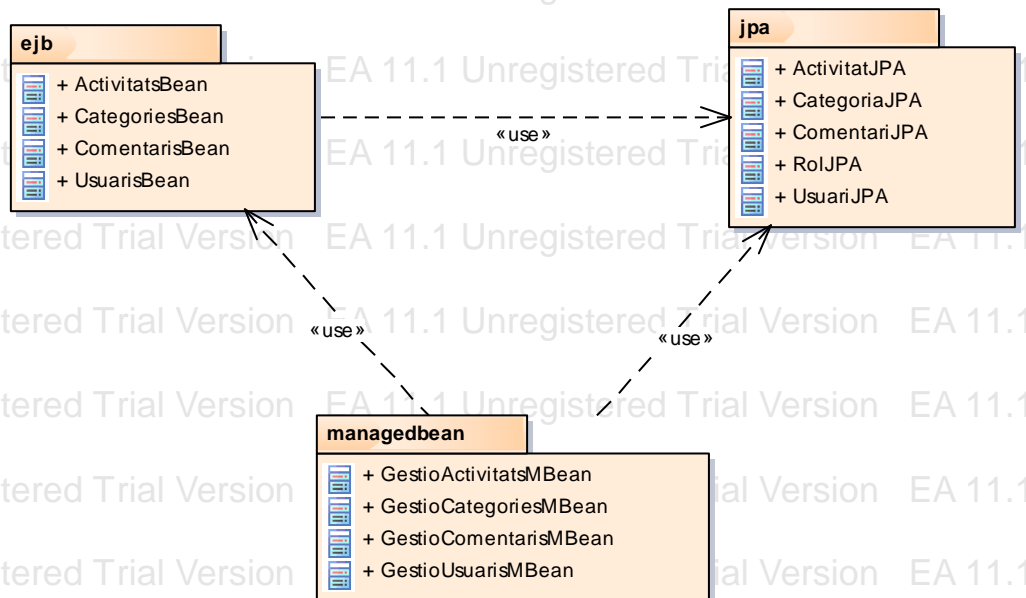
ejb

+ ActivitatsBean
+ CategoriesBean
+ ComentarisBean
+ UsuarisBean

jpa

+ ActivitatJPA
+ CategoriaJPA
+ ComentariJPA
+ RolJPA
+ UsuariJPA

«use»

«use»

«use»

managedbean

+ GestioActivitatsMBean
+ GestioCategoriesMBean
+ GestioComentarisMBean
+ GestioUsuarisMBean

EA 11.1 Unregistered Trial Version EA 11.1 Unregistered Trial Version